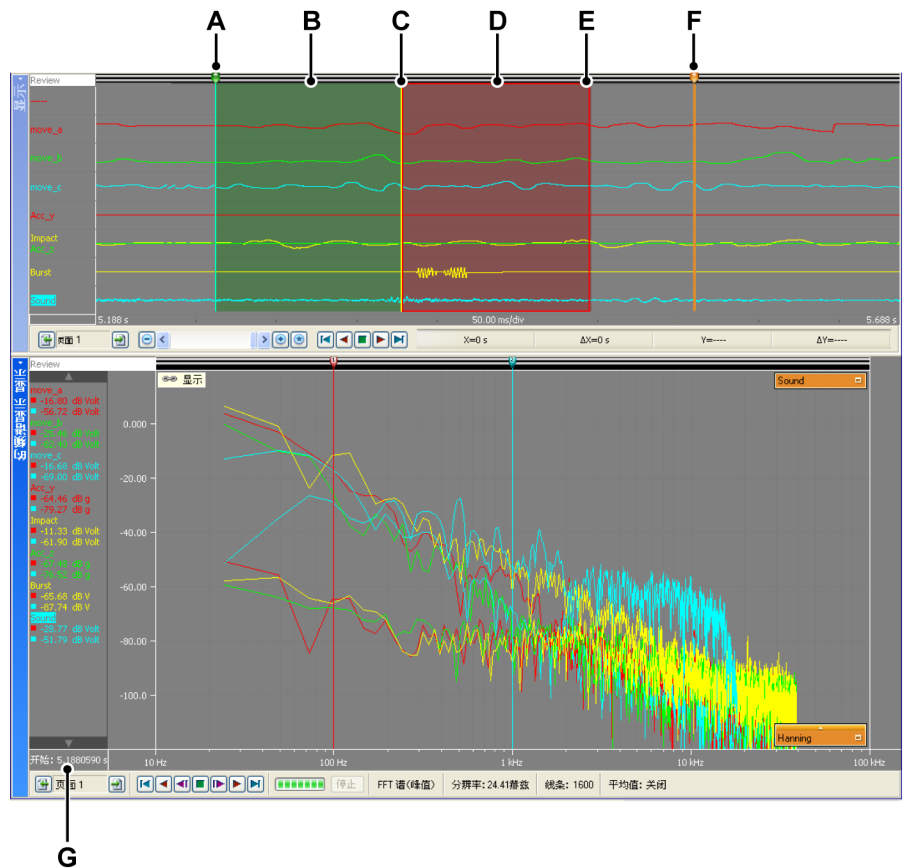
A B C D E F

显示

Review

move_a

move_b

move_c

Acc_y

Impact

Acc_z

Burst

Sound

5.188 s 50.00 ms/div 5.688 s

页面 1

X=0 s ΔX=0 s Y=---- ΔY=----

频谱显示

Review

显示

Sound

move_a
-16.80 dB Volt
-56.72 dB Volt
move_b
-20.46 dB Volt
-62.40 dB Volt
move_c
-16.68 dB Volt
-69.00 dB Volt
Acc_y
-64.46 dB g
-79.27 dB g
Impact
-11.33 dB Volt
-61.90 dB Volt
Acc_z
-57.43 dB g
-74.52 dB g
Burst
-65.68 dB V
-87.74 dB V
Sound
-28.77 dB Volt
-51.79 dB Volt

0.000
-20.00
-40.00
-60.00
-80.00
-100.0

10 Hz 100 Hz 1 kHz 10 kHz 100 kHz

Hanning

开始: 5.1880590 s

页面 1

停止

FFT 谱(峰值) 分辨率: 24.41赫兹 线条: 1600 平均值: 关闭

G